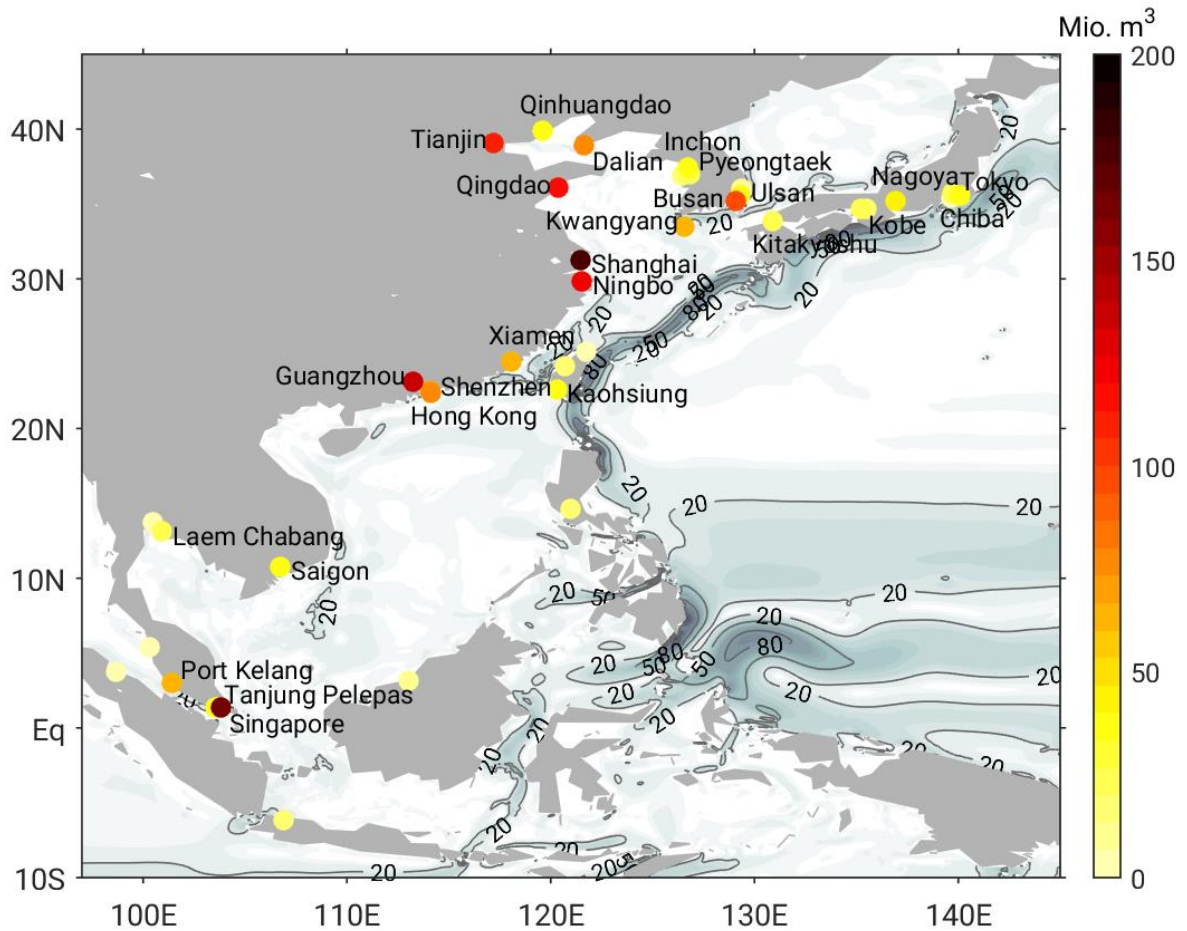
Mio. $m^3$
200
150
100
50
0

40N
30N
20N
10N
Eq
10S

100E
110E
120E
130E
140E

Qinhuangdao
Tianjin
Dalian
Inchon
Pyeongtaek
Qingdao
Busan
Ulsan
Nagoya
Tokyo
Kwangyang
Kobe
Chiba
Kitakyushu
Shanghai
Ningbo
Xiamen
Guangzhou
Shenzhen
Hong Kong
Kaohsiung
Laem Chabang
Saigon
Port Kelang
Tanjung Pelepas
Singapore

20
20
50
20
80
20
20
50
80
20
20
20
20
20
50
20
80
20
80
50
20
20
20
50
20
20
20
20
20
20
20
20
20
20
20